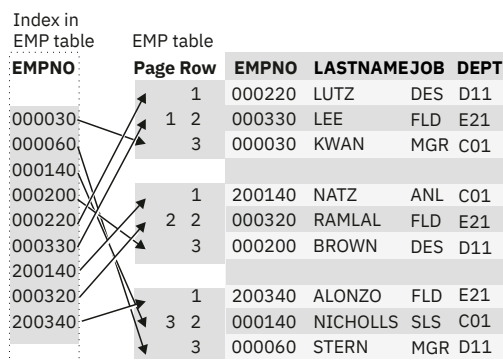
Index in EMP table

EMPNO

000030
000060
000140
000200
000220
000330
200140
000320
200340

EMP table

| Page | Row | EMPNO | LASTNAME | JOB | DEPT |
|---|---|---|---|---|---|
| 1 | 1 | 000220 | LUTZ | DES | D11 |
| | 2 | 000330 | LEE | FLD | E21 |
| | 3 | 000030 | KWAN | MGR | C01 |
| 2 | 1 | 200140 | NATZ | ANL | C01 |
| | 2 | 000320 | RAMLAL | FLD | E21 |
| | 3 | 000200 | BROWN | DES | D11 |
| 3 | 1 | 200340 | ALONZO | FLD | E21 |
| | 2 | 000140 | NICHOLLS | SLS | C01 |
| | 3 | 000060 | STERN | MGR | D11 |